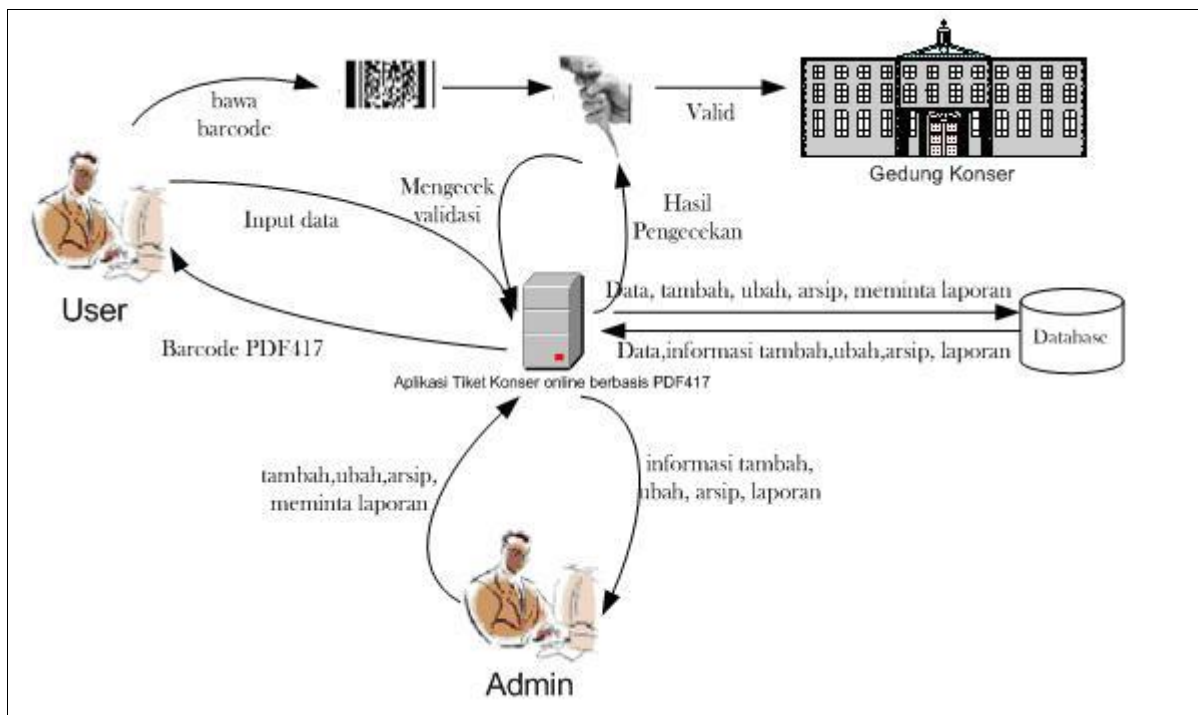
bawa barcode

Valid

Gedung Konser

Mengecek validasi

Hasil Pengecekan

Input data

User

Data, tambah, ubah, arsip, meminta laporan

Database

Data,informasi tambah,ubah,arsip, laporan

Barcode PDF417

Aplikasi Tiket Konser online berbasis PDF417

tambah,ubah,arsip, meminta laporan

informasi tambah, ubah, arsip, laporan

Admin